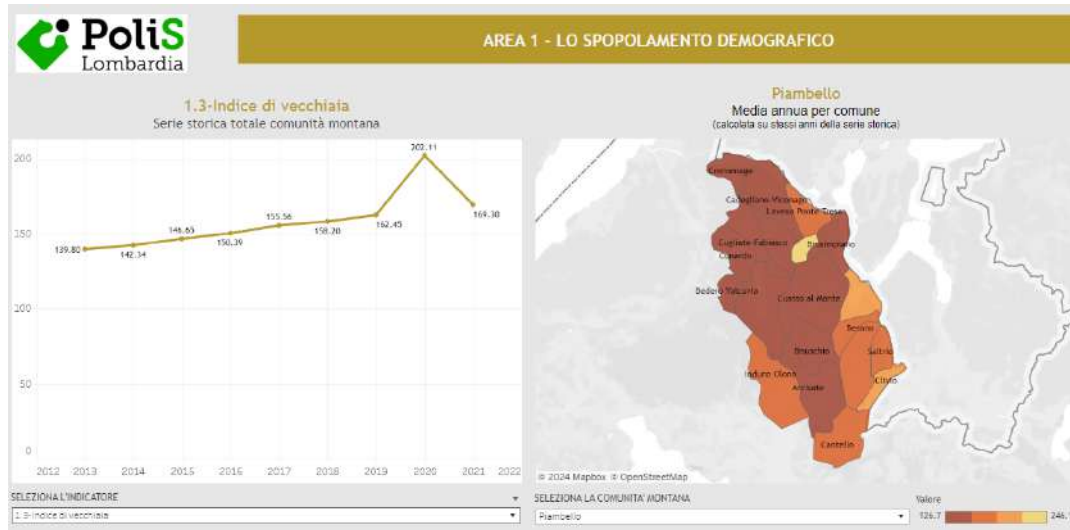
PoliS Lombardia

AREA 1 - LO SPOPOLAMENTO DEMOGRAFICO

1.3-Indice di vecchiaia
Serie storica totale comunità montana

200
150
100
50
0

139.80
142.34
146.65
150.39
155.56
158.20
162.45
202.11
169.30

2012 2013 2014 2015 2016 2017 2018 2019 2020 2021 2022

Piambello
Media annua per comune
(calcolata su stessi anni della serie storica)

Cremenaga
Cadegliano Viconago
Lavena Ponte Tresa
Cugliate Fabiasco
Marzio
Cunardo
Bedero Valcuvia
Cuasso al Monte
Besano
Brusimpiano
Saltrio
Induno Olona
Arcisate
Clivio
Cantello

© 2024 Mapbox © OpenStreetMap

SELEZIONA L'INDICATORE
1.3-Indice di vecchiaia

SELEZIONA LA COMUNITA' MONTANA
Piambello

Valore
126.7
246.